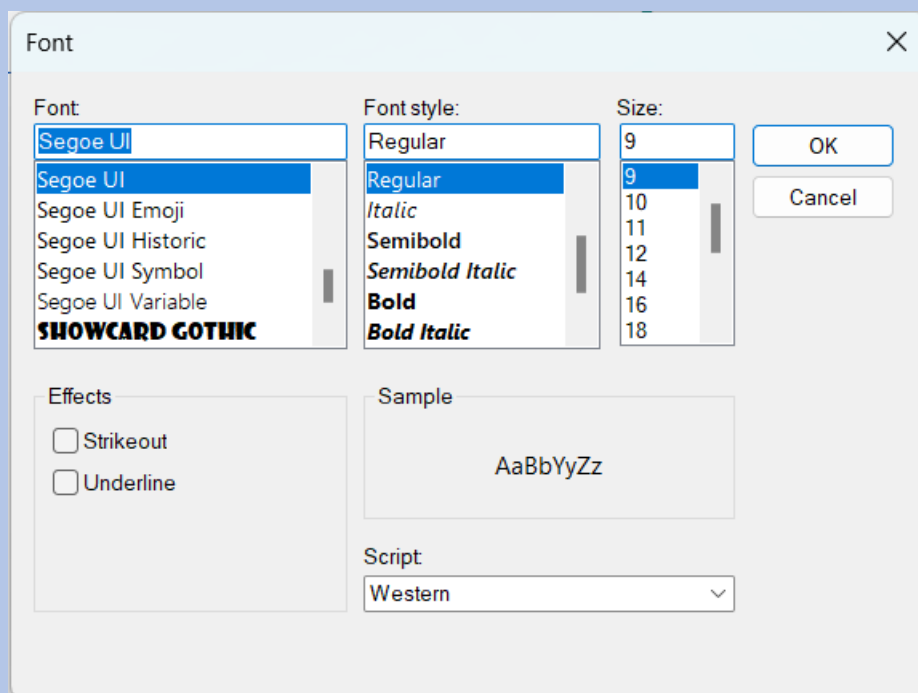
Font

Font:
Segoe UI
Segoe UI
Segoe UI Emoji
Segoe UI Historic
Segoe UI Symbol
Segoe UI Variable
SHOWCARD GOTHIC

Font style:
Regular
Regular
Italic
Semibold
Semibold Italic
Bold
Bold Italic

Size:
9
9
10
11
12
14
16
18

OK
Cancel

Effects
Strikeout
Underline

Sample
AaBbYyZz

Script:
Western